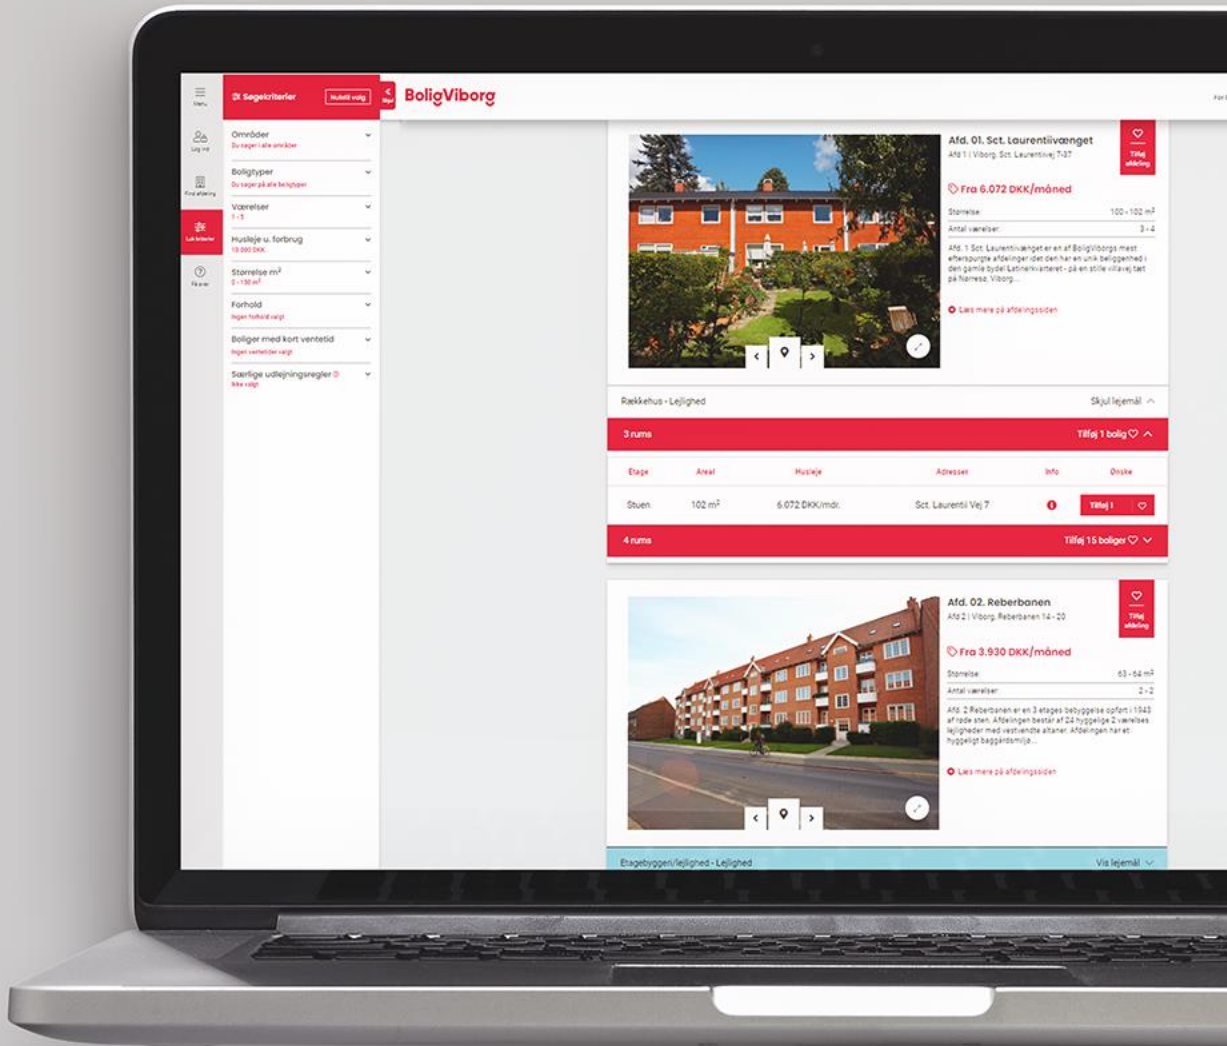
Menu

Log ind

Find afdeling

Luk kriterier

FAQ

Søgekriterier

Nulstil valg

Skjul

BoligViborg

Områder
Du søger i alle områder

Boligtyper
Du søger på alle boligtyper

Værelser
1 - 5

Husleje u. forbrug
10.000 DKK

Størrelse m²
0 - 150 m²

Forhold
Ingen forhold valgt

Boliger med kort ventetid
Ingen ventetider valgt

Særlige udlejningsregler
Ikke valgt

Afd. 01. Sct. Laurentiivænget
Afd 1 | Viborg, Sct. Laurentiivej 7-37

Tilføj afdeling

Fra 6.072 DKK/måned

| Størrelse | 100 - 102 m² |
|---|---|
| Antal værelser | 3 - 4 |

Afd. 1 Sct. Laurentiivænget er en af BoligViborgs mest efterspurgte afdelinger idet den har en unik beliggenhed i den gamle bydel Latinerkvarteret - på en stille villavej tæt på Nørresø, Viborg...

Læs mere på afdelingssiden

Rækkehus - Lejlighed

Skjul lejemål

3 rums

Tilføj 1 bolig

| Etage | Areal | Husleje | Adresser | Info | Ønske |
|---|---|---|---|---|---|
| Stuen | 102 m² | 6.072 DKK/mdr. | Sct. Laurentii Vej 7 | | Tilføj 1 |

4 rums

Tilføj 15 boliger

Afd. 02. Reberbanen
Afd 2 | Viborg, Reberbanen 14 - 20

Tilføj afdeling

Fra 3.930 DKK/måned

| Størrelse | 63 - 64 m² |
|---|---|
| Antal værelser | 2 - 2 |

Afd. 2 Reberbanen er en 3 etages bebyggelse opført i 1943 af røde sten. Afdelingen består af 24 hyggelige 2 værelses lejligheder med vestvendte altaner. Afdelingen har et hyggeligt baggårdsmiljø...

Læs mere på afdelingssiden

Etagebyggeri/lejlighed - Lejlighed

Vis lejemål